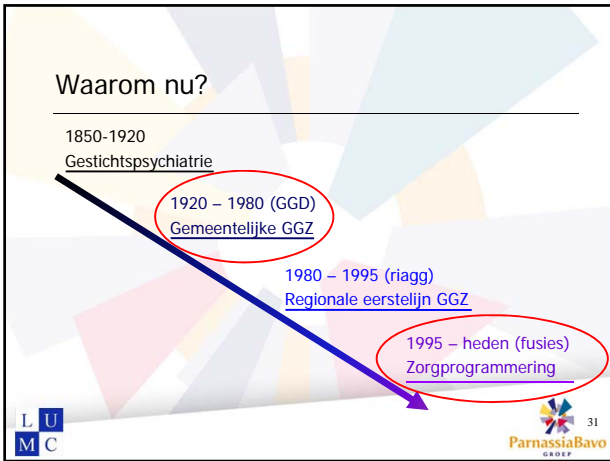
Waarom nu?

1850-1920
Gestichtspsychiatrie

1920 – 1980 (GGD)
Gemeentelijke GGZ

1980 – 1995 (riagg)
Regionale eerstelijn GGZ

1995 – heden (fusies)
Zorgprogrammering

L U
M C

31

ParnassiaBavo
GROEP